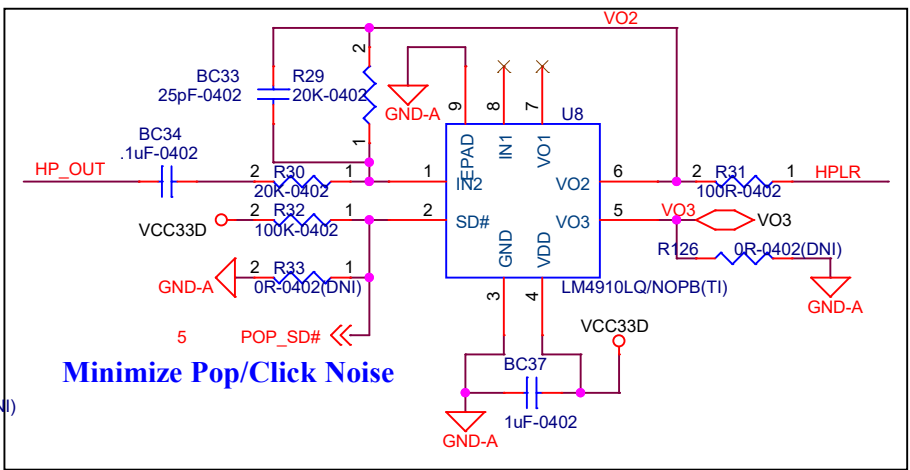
VO2

BC33
25pF-0402
R29
20K-0402
2
1
GND-A
9
8
7
U8
EPAD
IN1
VO1
BC34
.1uF-0402
HP_OUT
2 R30 1
20K-0402
1
IN2
VO2
6
2 R31 1
100R-0402
HPLR
VCC33D
2 R32 1
100K-0402
2
SD#
VO3
5
VO3
VO3
R126
0R-0402(DNI)
GND
VDD
GND-A
2 R33 1
0R-0402(DNI)
GND-A
LM4910LQ/NOPB(TI)
3
4
5
POP_SD#
VCC33D
Minimize Pop/Click Noise
BC37
I)
GND-A
1uF-0402